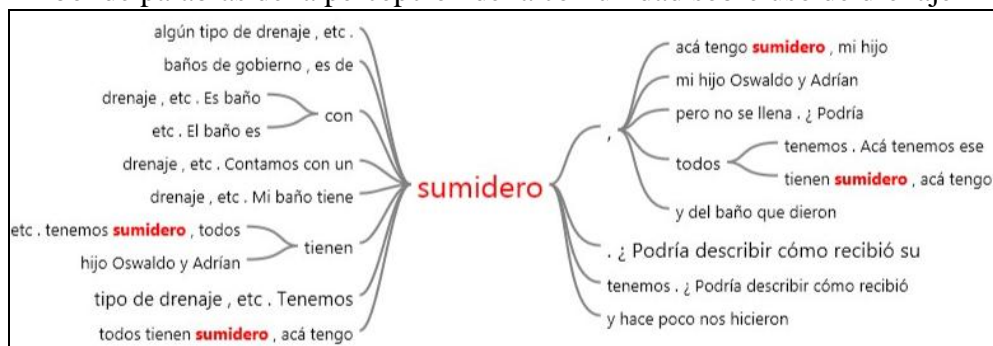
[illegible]

algún tipo de drenaje , etc .
baños de gobierno , es de
drenaje , etc . Es baño
etc . El baño es
con
drenaje , etc . Contamos con un
drenaje , etc . Mi baño tiene
etc . tenemos sumidero , todos
hijo Oswaldo y Adrían
tienen
tipo de drenaje , etc . Tenemos
todos tienen sumidero , acá tengo

sumidero

,
acá tengo sumidero , mi hijo
mi hijo Oswaldo y Adrían
pero no se llena . ¿ Podría
todos
tenemos . Acá tenemos ese
tienen sumidero , acá tengo
y del baño que dieron
. ¿ Podría describir cómo recibió su
tenemos . ¿ Podría describir cómo recibió
y hace poco nos hicieron